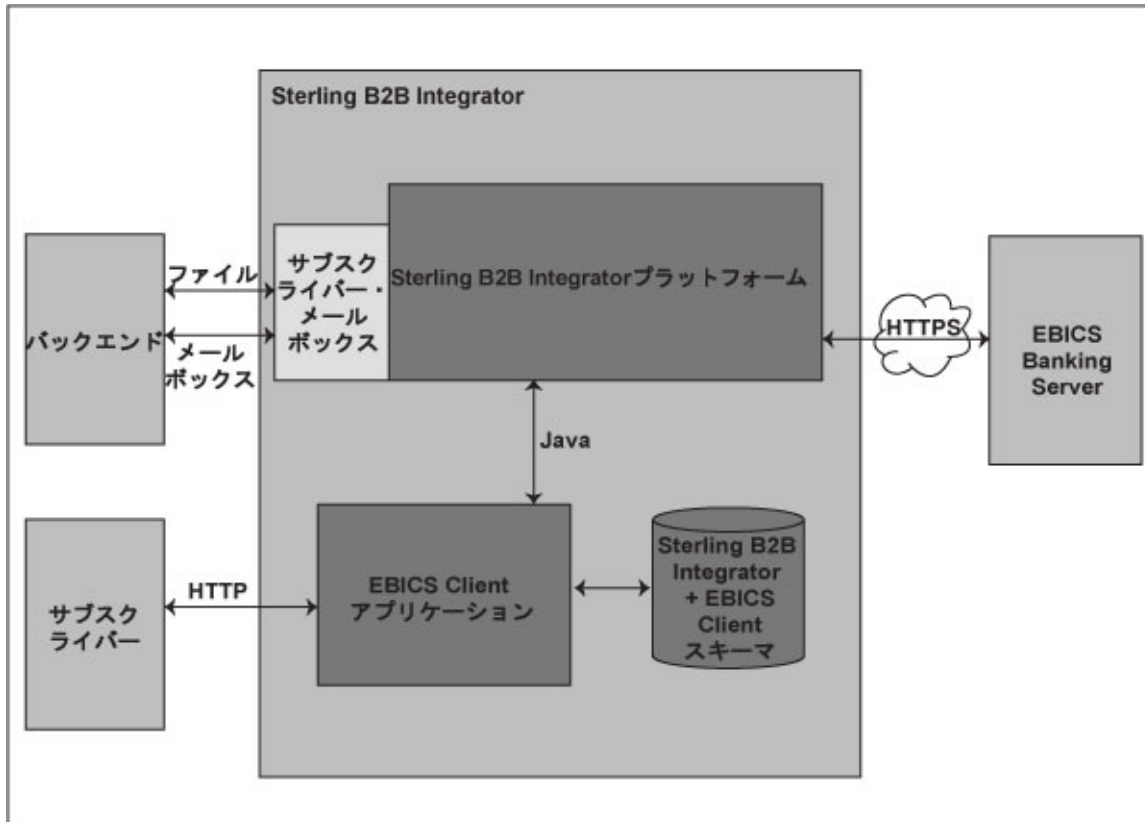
Sterling B2B Integrator

バックエンド

ファイル

メール
ボックス

サブスク
ライバー・
メール
ボックス

Sterling B2B Integratorプラットフォーム

HTTPS

EBICS
Banking
Server

Java

サブスク
ライバー

HTTP

EBICS Client
アプリケーション

Sterling B2B
Integrator
+ EBICS
Client
スキーマ